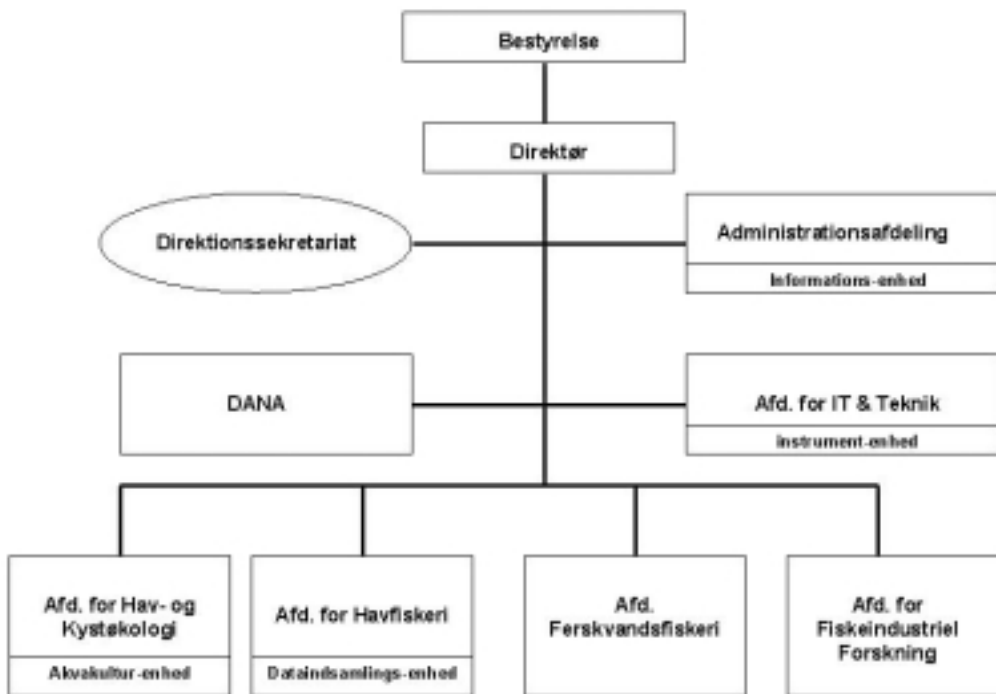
Bestyrelse

Direktør

Direktionssekretariat

Administrationsafdeling

Informations-enhed

DANA

Afd. for IT & Teknik

Instrument-enhed

Afd. for Hav- og Kystøkologi

Akvakultur-enhed

Afd. for Havfiskeri

Dataindsamlings-enhed

Afd. Ferskvandsfiskeri

Afd. for Fiskeindustriel Forskning